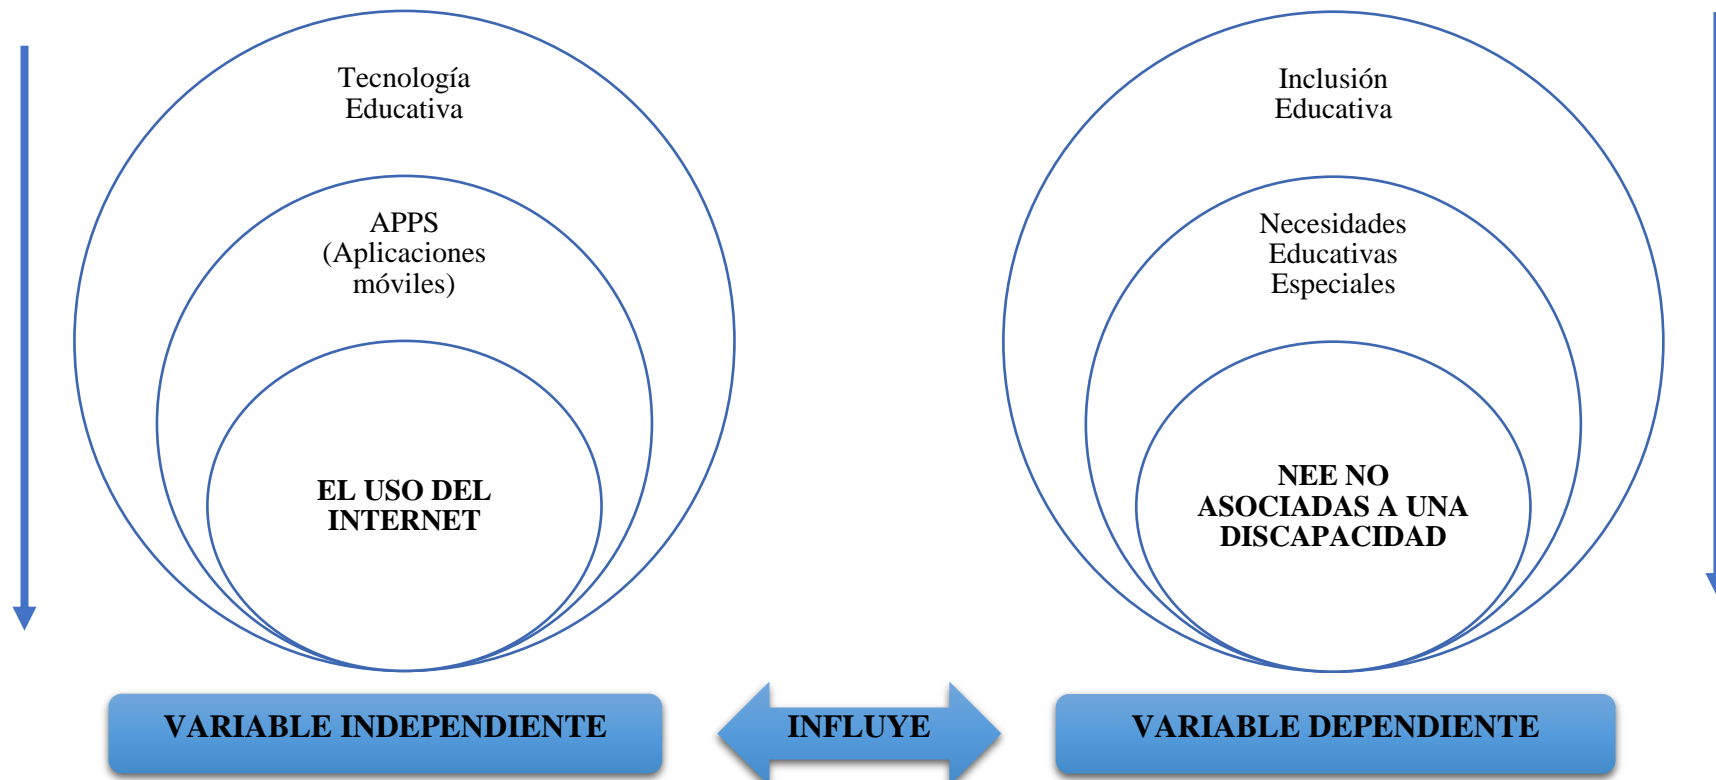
Tecnología Educativa

APPS (Aplicaciones móviles)

EL USO DEL INTERNET

Inclusión Educativa

Necesidades Educativas Especiales

NEE NO ASOCIADAS A UNA DISCAPACIDAD

VARIABLE INDEPENDIENTE

INFLUYE

VARIABLE DEPENDIENTE